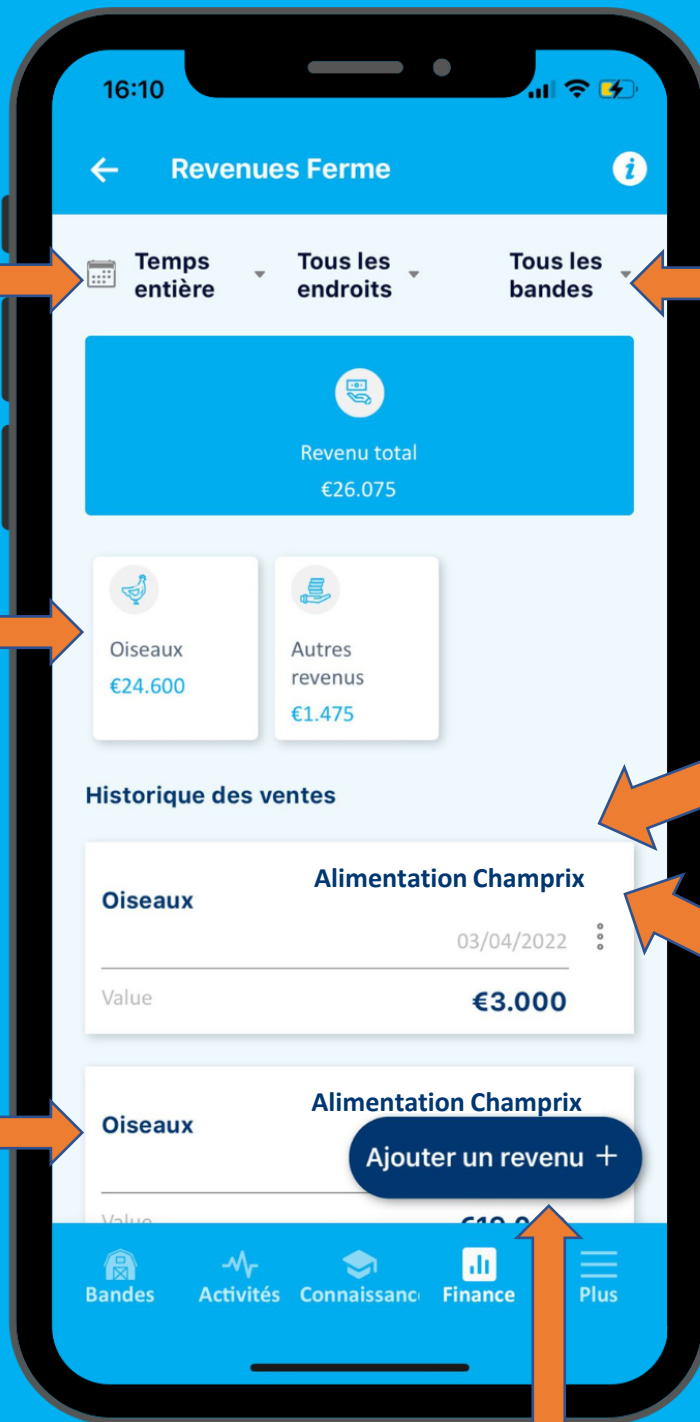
16:10

Revenues Ferme

Temps entière
Tous les endroits
Tous les bandes

Revenu total
€26.075

Oiseaux
€24.600

Autres revenus
€1.475

Historique des ventes

Oiseaux
Alimentation Champrix
03/04/2022
Value
€3.000

Oiseaux
Alimentation Champrix
Value
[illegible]

Ajouter un revenu +

Bandes
Activités
Connaissanc
Finance
Plus